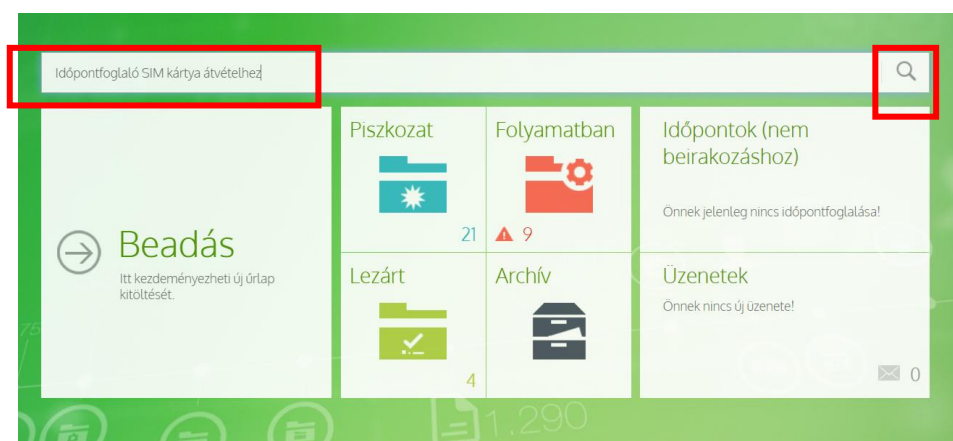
Időpontfoglaló SIM kártya átvételhez

Beadás
Itt kezdeményezheti új űrlap kitöltését.

Piszkozat
21

Folyamatban
9

Időpontok (nem beirakozáshoz)
Önnek jelenleg nincs időpontfoglalása!

Lezárt
4

Archív

Üzenetek
Önnek nincs új üzenete!
0

1.290